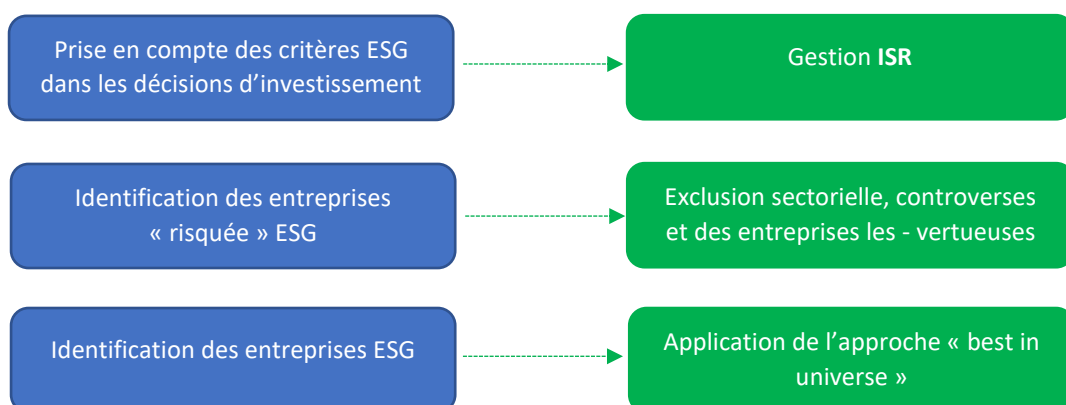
Prise en compte des critères ESG dans les décisions d'investissement

Gestion **ISR**

Identification des entreprises « risquée » ESG

Exclusion sectorielle, controverses et des entreprises les - vertueuses

Identification des entreprises ESG

Application de l'approche « best in universe »